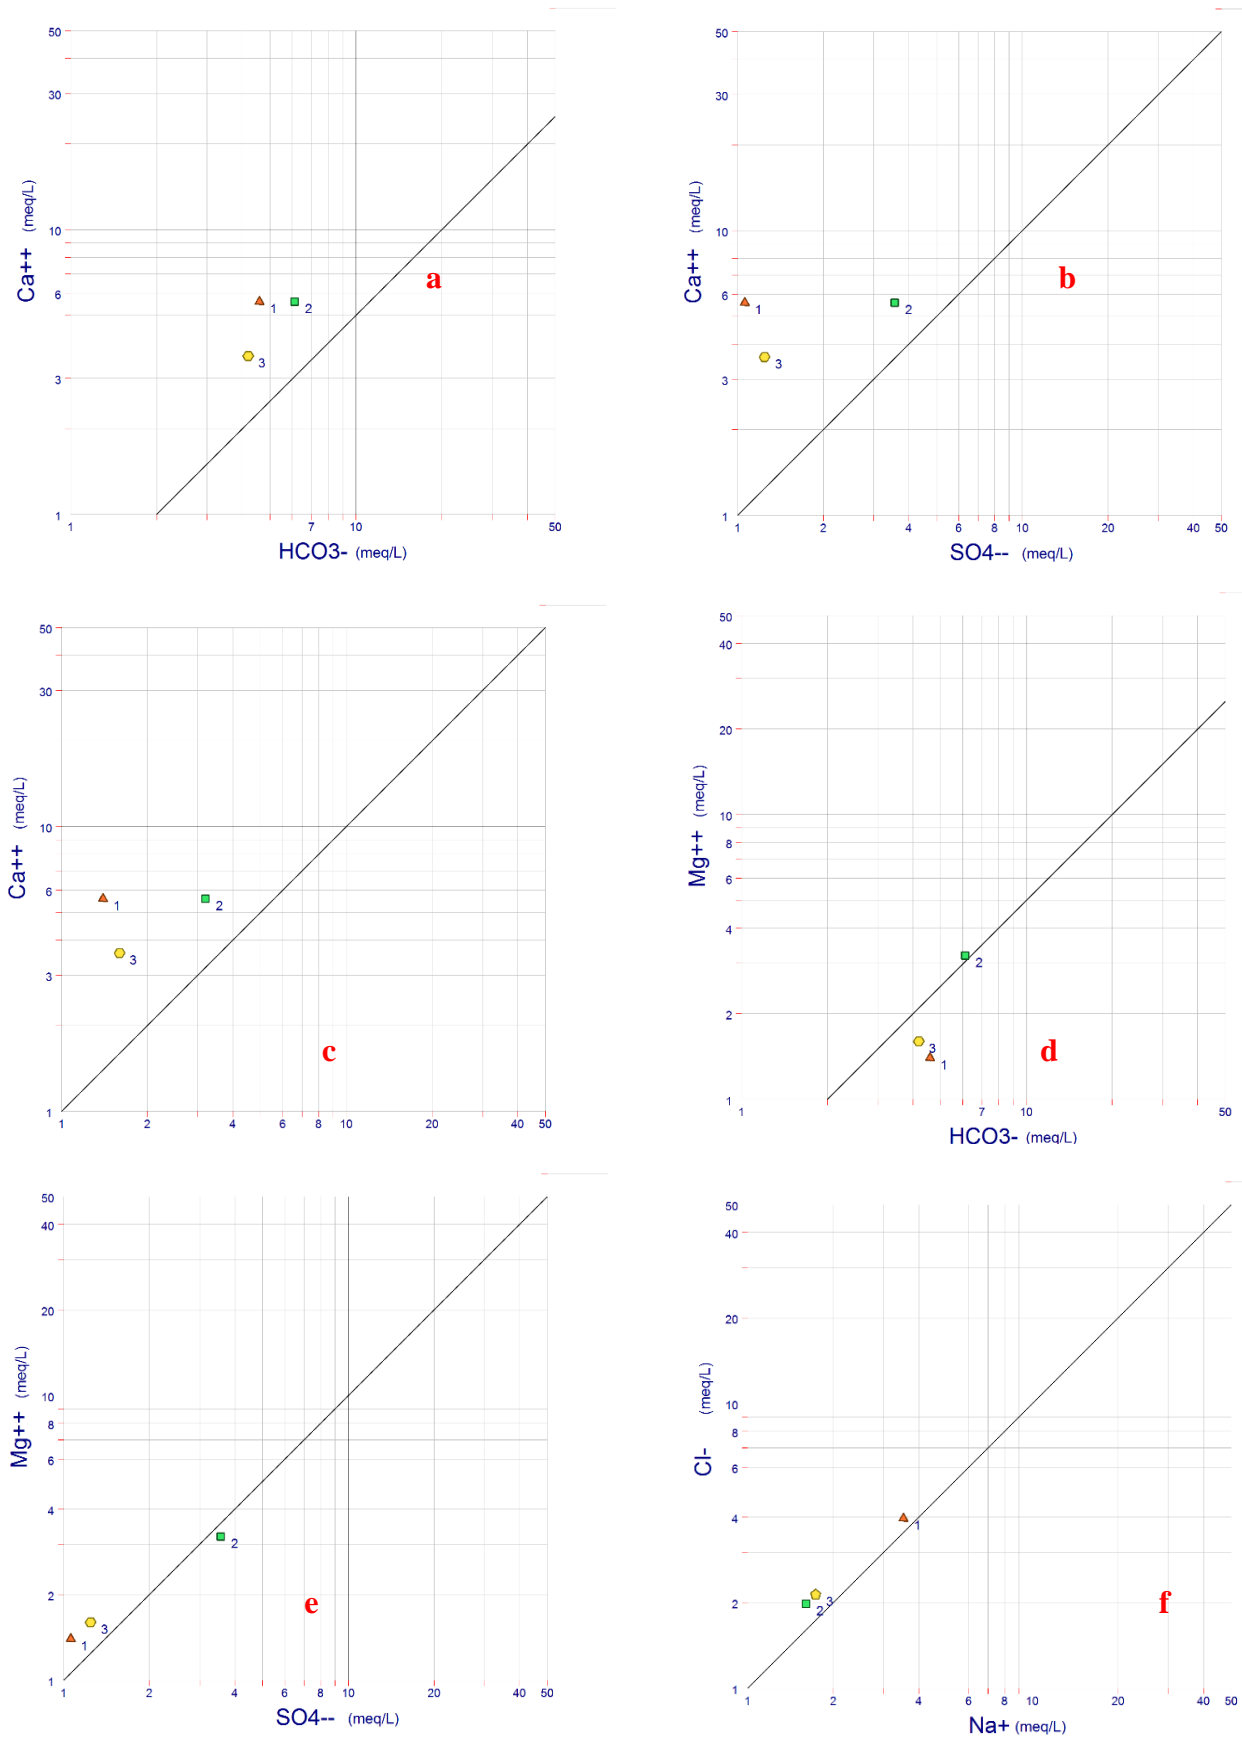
50
30
10
6
3
1
Ca++ (meq/L)
1
7
10
50
HCO3- (meq/L)
1
2
3
a

50
30
10
6
3
1
Ca++ (meq/L)
1
2
4
6
8
10
20
40
50
SO4-- (meq/L)
1
2
3
b

50
30
10
6
3
1
Ca++ (meq/L)
1
2
4
6
8
10
20
40
50
1
2
3
c

50
40
20
10
8
6
4
2
1
Mg++ (meq/L)
1
7
10
50
HCO3- (meq/L)
2
3
1
d

50
40
20
10
8
6
4
2
1
Mg++ (meq/L)
1
2
4
6
8
10
20
40
50
SO4-- (meq/L)
2
3
1
e

50
40
20
10
8
6
4
2
1
Cl- (meq/L)
1
2
4
6
8
10
20
40
50
Na+ (meq/L)
1
2
3
f